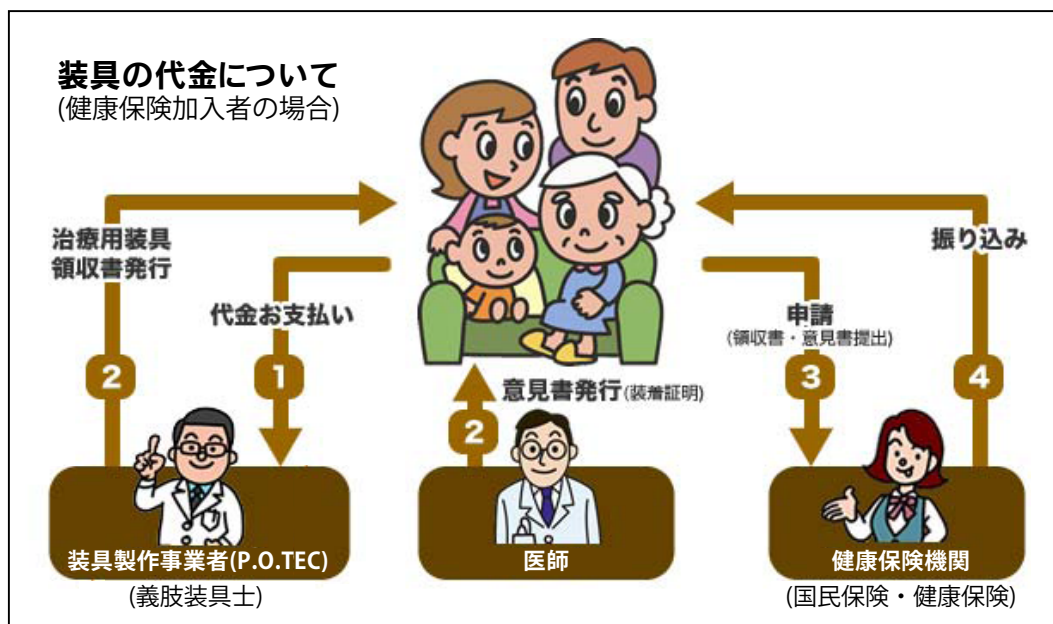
装具の代金について
(健康保険加入者の場合)

治療用装具
領収書発行

2

代金お支払い

1

意見書発行(装着証明)

2

申請
(領収書・意見書提出)

3

振り込み

4

装具製作事業者(P.O.TEC)
(義肢装具士)

医師

健康保険機関
(国民保険・健康保険)